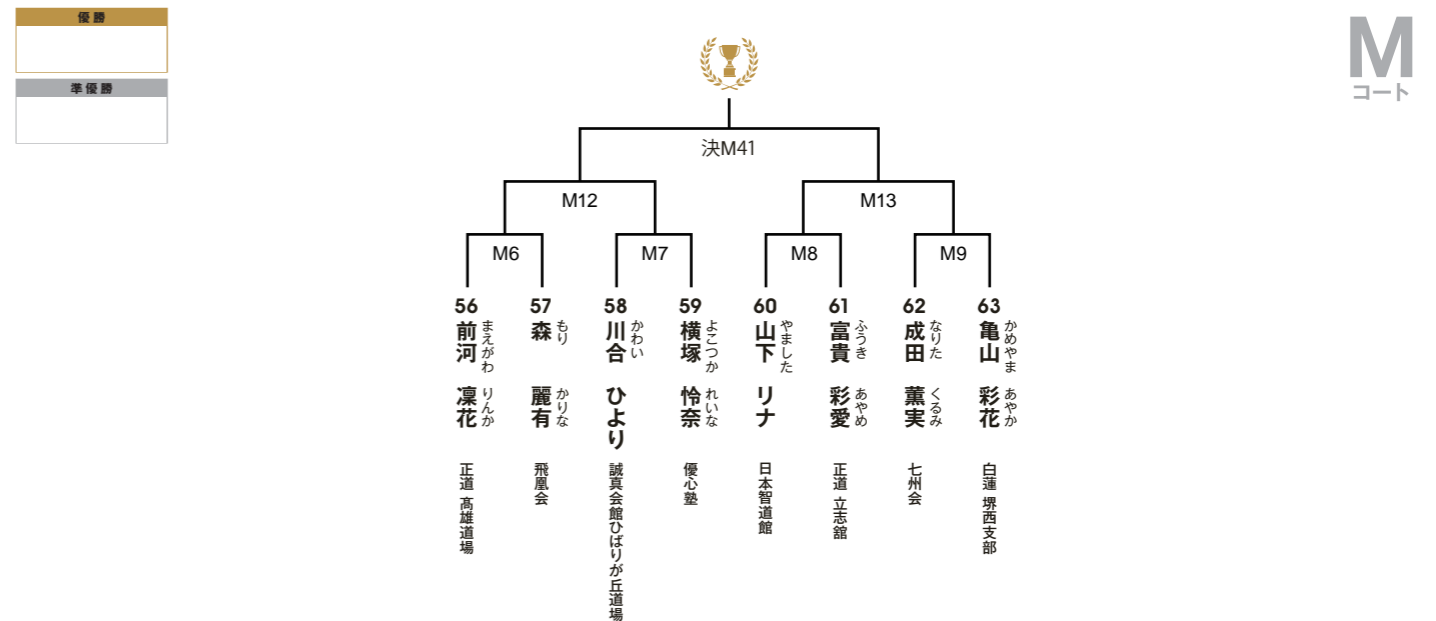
優勝

準優勝

M
コート

決M41

M12

M13

M6

M7

M8

M9

56
前河 まえがわ
凜花 りんか
正道 高雄道場

57
森 もり
麗有 かりな
飛凰会

58
川合 かわい
ひより
誠真会館ひばりが丘道場

59
横塚 よこつか
怜奈 れいな
優心塾

60
山下 やました
リナ
日本智道館

61
富貴 ふうき
彩愛 あやめ
正道 立志館

62
成田 なりた
薫実 くるみ
七州会

63
亀山 かめやま
彩花 あやか
白蓮 堺西支部